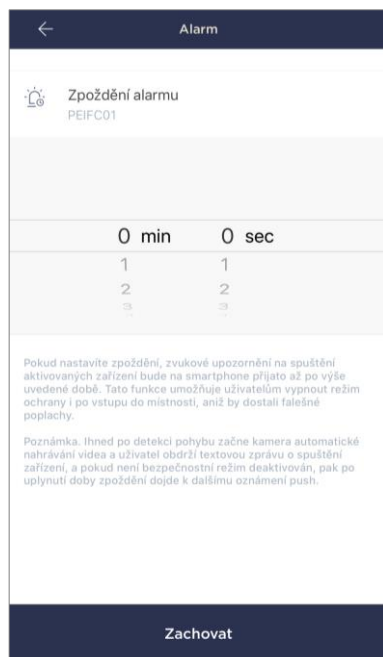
Alarm

Zpoždění alarmu
PEIFC01

0 min 0 sec
1 1
2 2
3 3

Pokud nastavíte zpoždění, zvukové upozornění na spuštění aktivovaných zařízení bude na smartphone přijato až po výše uvedené době. Tato funkce umožňuje uživatelům vypnout režim ochrany i po vstupu do místnosti, aniž by dostali falešné poplachy.

Poznámka. Ihned po detekci pohybu začne kamera automatické nahrávání videa a uživatel obdrží textovou zprávu o spuštění zařízení, a pokud není bezpečnostní režim deaktivován, pak po uplynutí doby zpoždění dojde k dalšímu oznámení push.

Zachovat